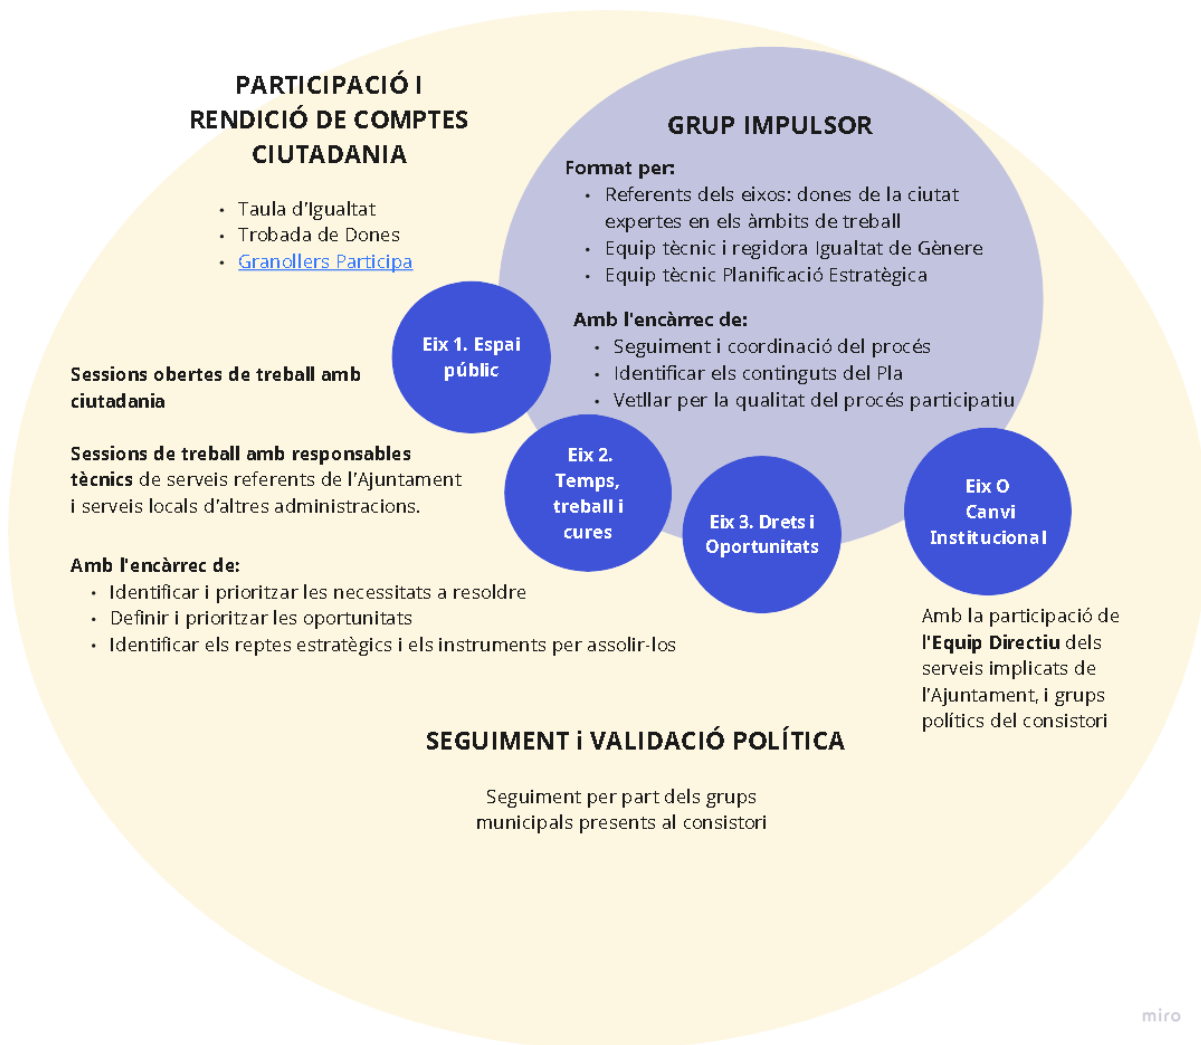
PARTICIPACIÓ I RENDICIÓ DE COMPTES CIUTADANIA

- Taula d'Igualtat
- Trobada de Dones
- Granollers Participa

GRUP IMPULSOR

Format per:
- Referents dels eixos: dones de la ciutat expertes en els àmbits de treball
- Equip tècnic i regidora Igualtat de Gènere
- Equip tècnic Planificació Estratègica

Amb l'encàrrec de:
- Seguiment i coordinació del procés
- Identificar els continguts del Pla
- Vetllar per la qualitat del procés participatiu

Eix 1. Espai públic

Eix 2. Temps, treball i cures

Eix 3. Drets i Oportunitats

Eix O Canvi Institucional

Sessions obertes de treball amb ciutadania

Sessions de treball amb responsables tècnics de serveis referents de l'Ajuntament i serveis locals d'altres administracions.

Amb l'encàrrec de:
- Identificar i prioritzar les necessitats a resoldre
- Definir i prioritzar les oportunitats
- Identificar els reptes estratègics i els instruments per assolir-los

Amb la participació de l'Equip Directiu dels serveis implicats de l'Ajuntament, i grups polítics del consistori

SEGUIMENT i VALIDACIÓ POLÍTICA

Seguiment per part dels grups municipals presents al consistori

miro